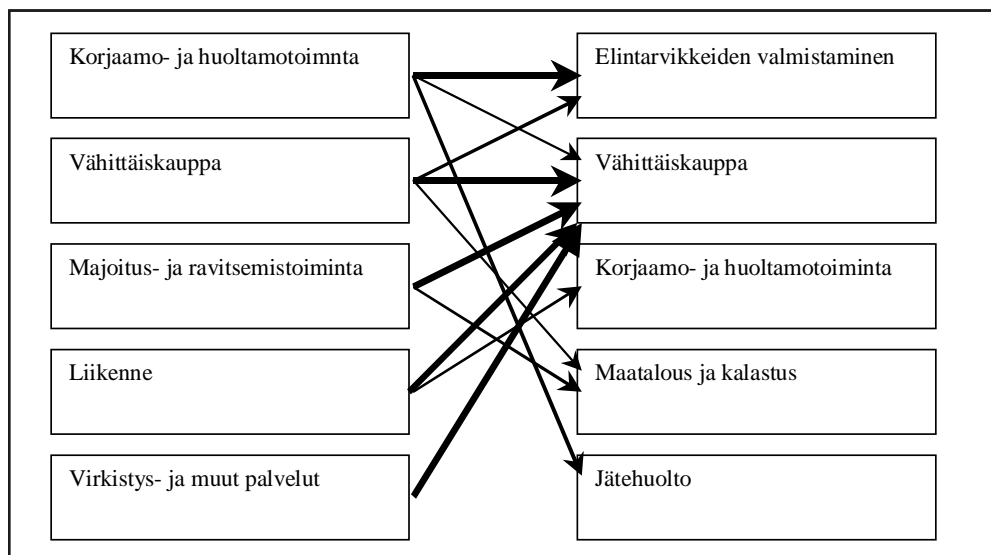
Korjaamo- ja huoltamotoimnta

Vähittäiskauppa

Majoitus- ja ravitsemistoiminta

Liikenne

Virkistys- ja muut palvelut

Elintarvikkeiden valmistaminen

Vähittäiskauppa

Korjaamo- ja huoltamotoiminta

Maatalous ja kalastus

Jätehuolto